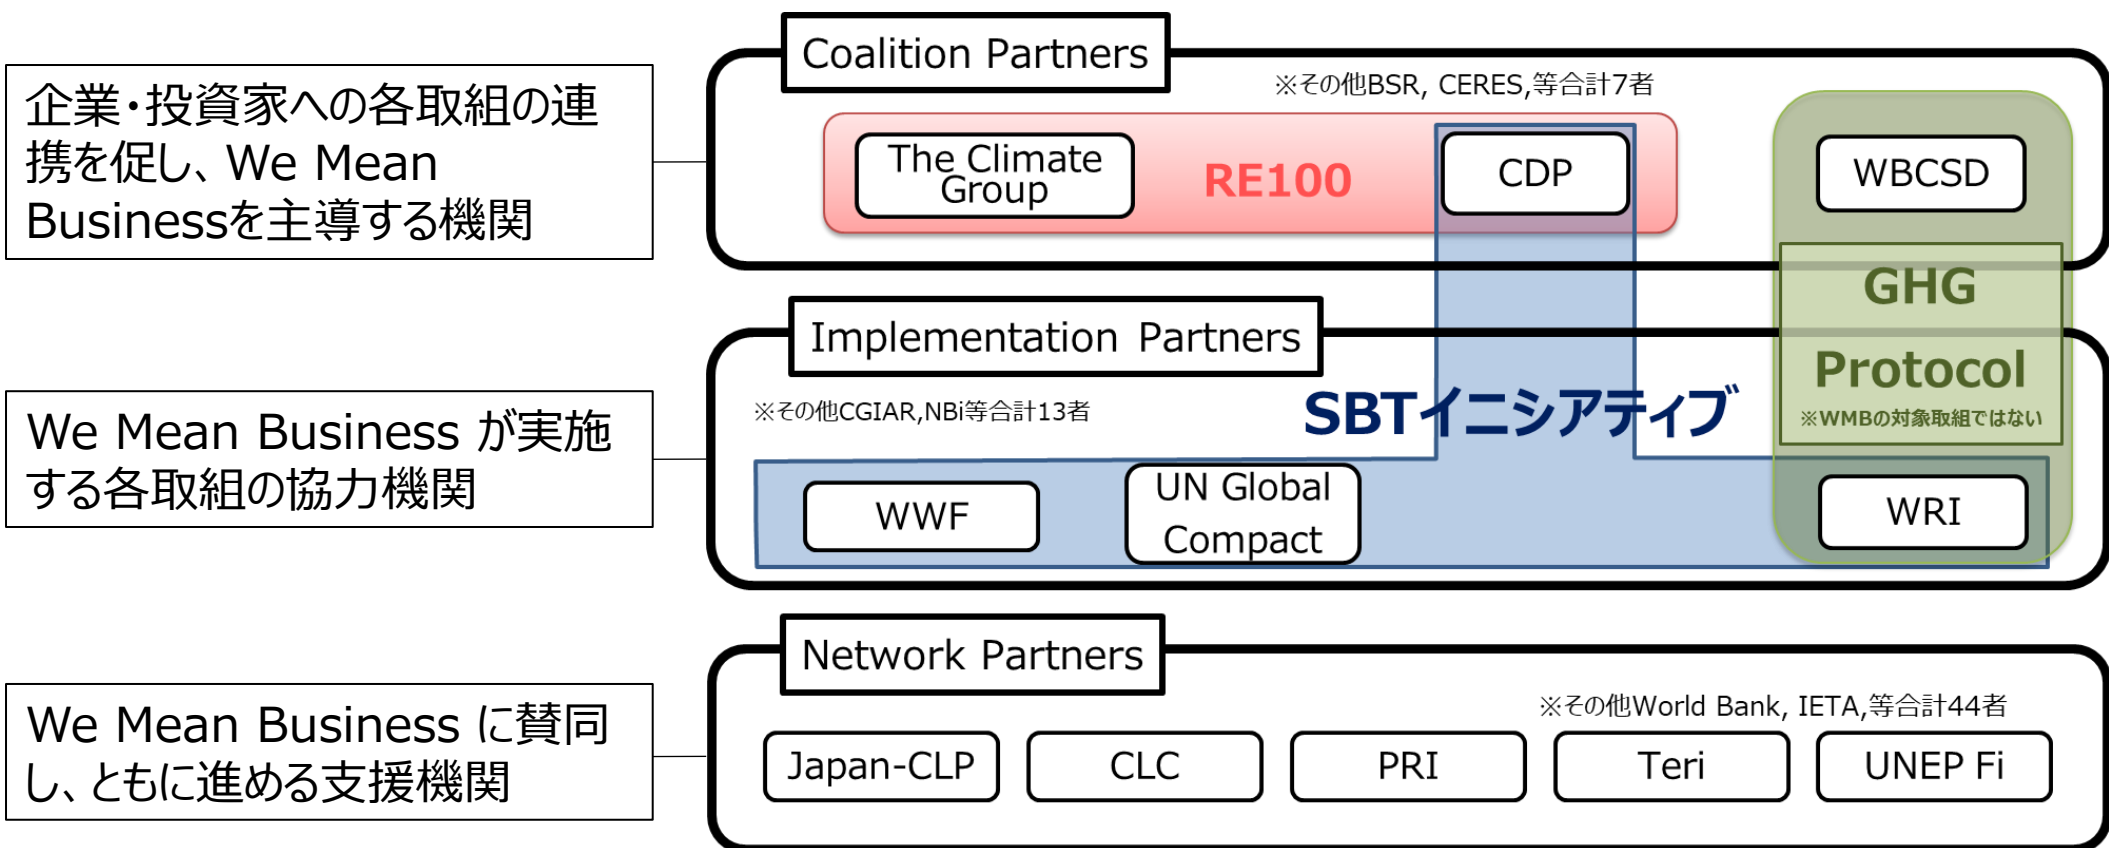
企業・投資家への各取組の連携を促し、We Mean Businessを主導する機関

We Mean Business が実施する各取組の協力機関

We Mean Business に賛同し、ともに進める支援機関

Coalition Partners

※その他BSR, CERES,等合計7者

The Climate Group

RE100

CDP

WBCSD

GHG

Protocol

※WMBの対象取組ではない

Implementation Partners

※その他CGIAR,NBi等合計13者

SBTイニシアティブ

WWF

UN Global Compact

WRI

Network Partners

※その他World Bank, IETA,等合計44者

Japan-CLP

CLC

PRI

Teri

UNEP Fi